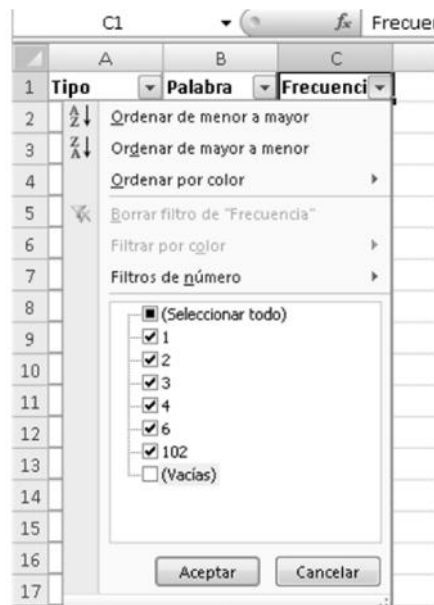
C1 $f_x$ Frecuer

| | A | B | C |
|---|---|---|---|
| 1 | Tipo | Palabra | Frecuenci |
| 2 | | | |
| 3 | | | |
| 4 | | | |
| 5 | | | |
| 6 | | | |
| 7 | | | |
| 8 | | | |
| 9 | | | |
| 10 | | | |
| 11 | | | |
| 12 | | | |
| 13 | | | |
| 14 | | | |
| 15 | | | |
| 16 | | | |
| 17 | | | |

Ordenar de menor a mayor
Ordenar de mayor a menor
Ordenar por color
Borrar filtro de "Frecuencia"
Filtrar por color
Filtros de número

(Seleccionar todo)
1
2
3
4
6
102
(Vacías)

Aceptar Cancelar